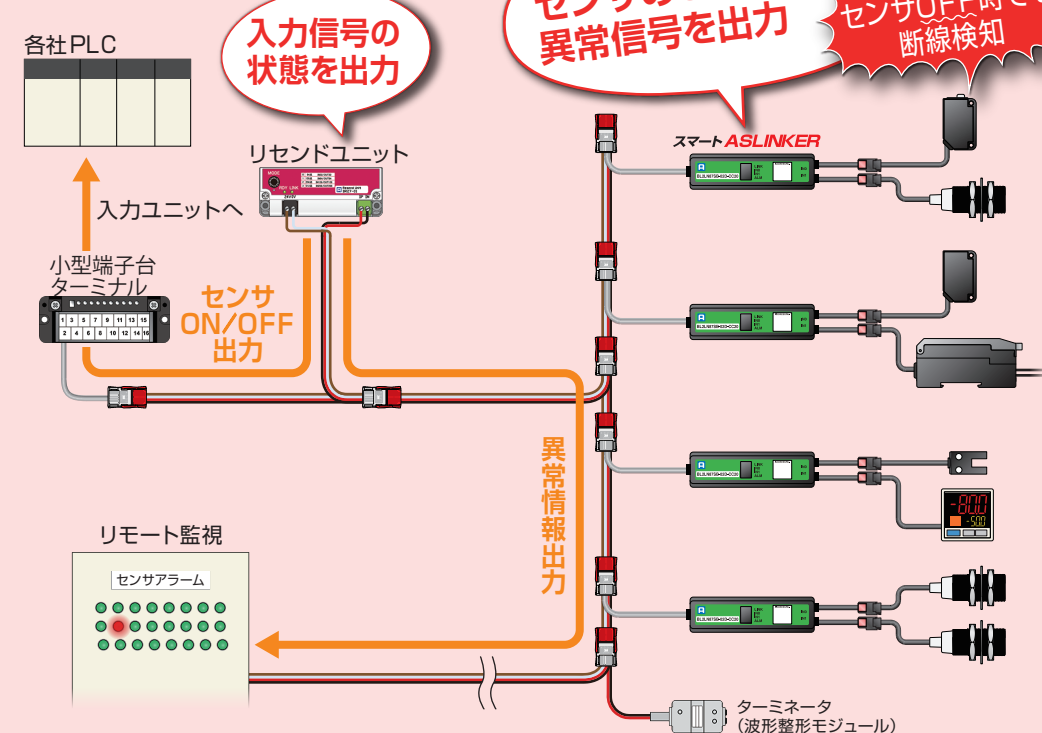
入力信号の状態を出力

センサの異常信号を出力

センサOFF時で断線検知

各社PLC

リセンドユニット

入力ユニットへ

小型端子台ターミナル

1 3 5 7 9 11 13 15
2 4 6 8 10 12 14 16

センサ ON/OFF 出力

スマート ASLINKER

異常情報出力

リモート監視

センサアラーム

ターミネータ（波形整形モジュール）